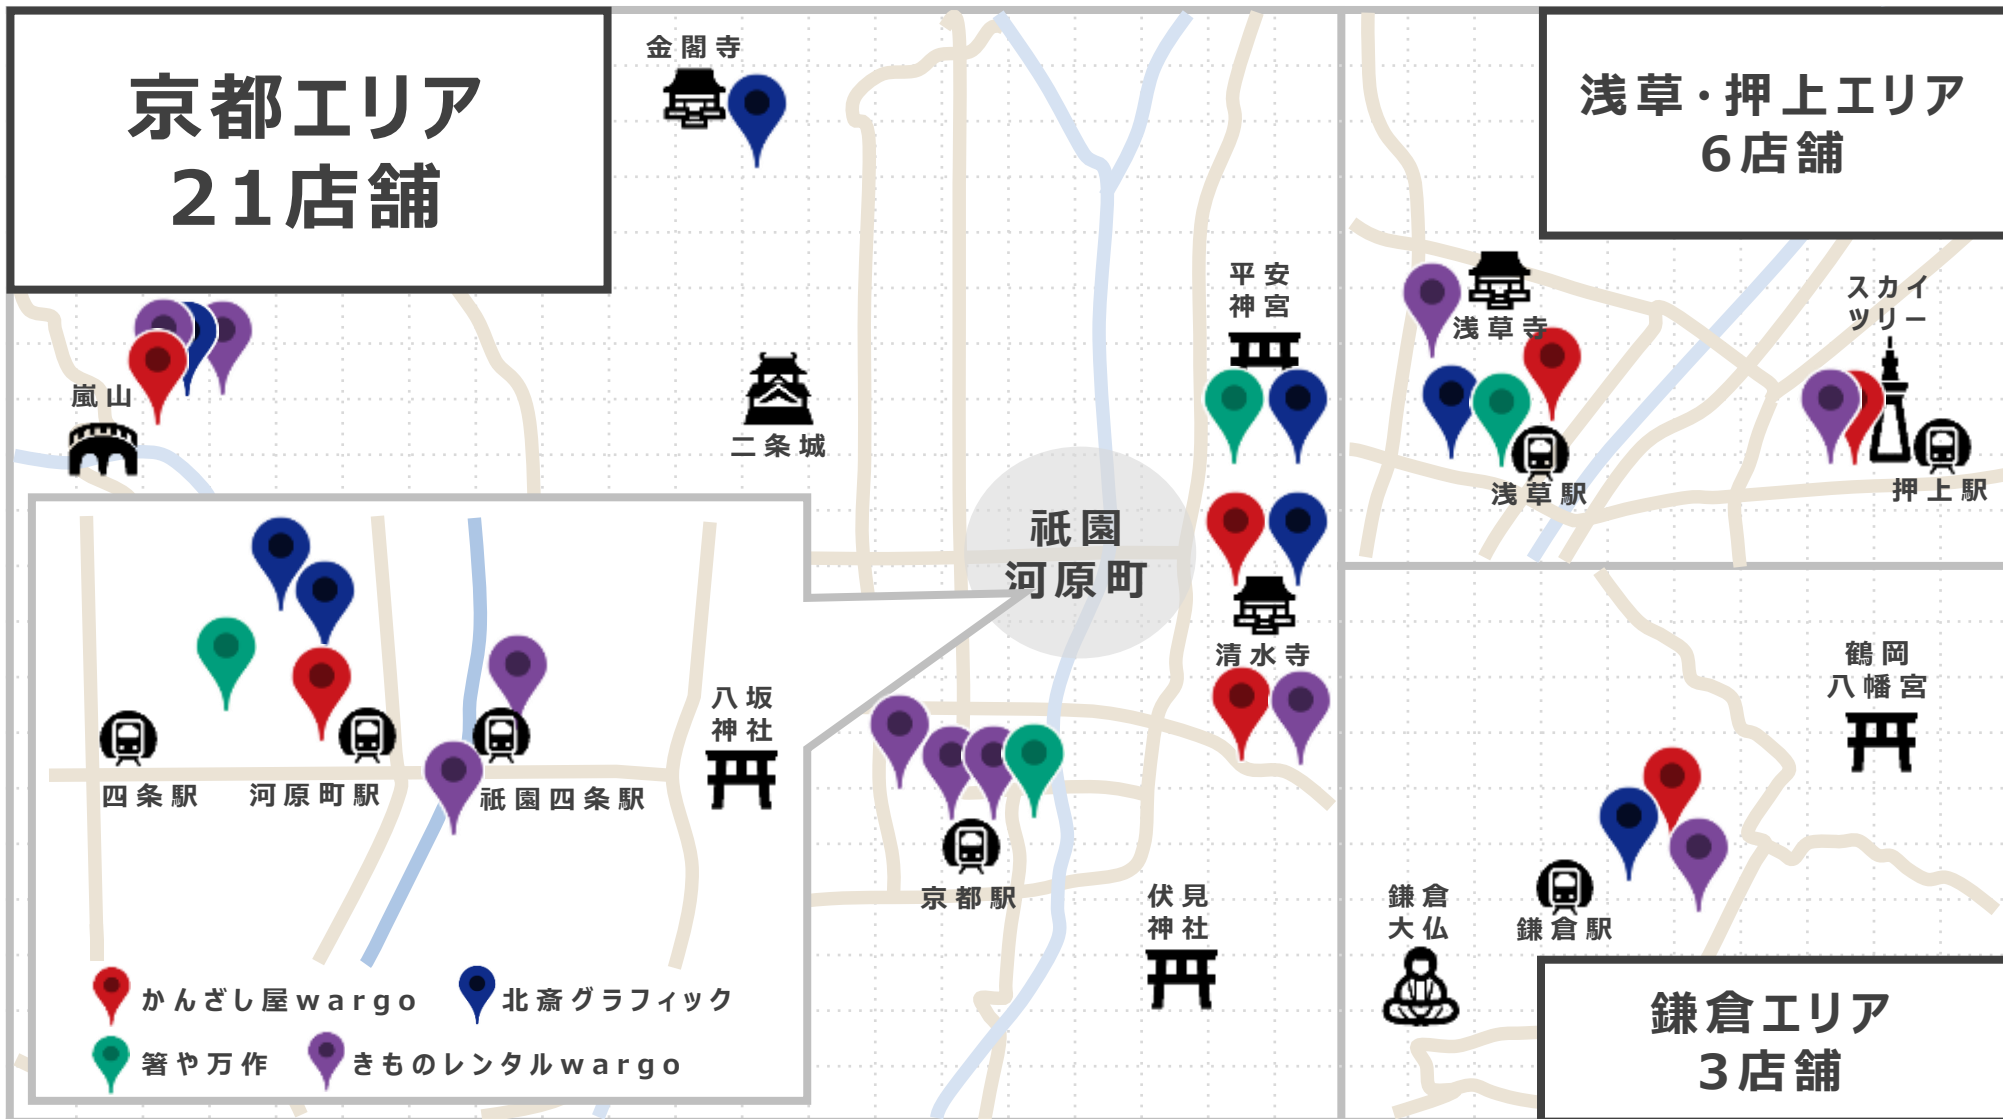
京都エリア
21店舗

金閣寺

嵐山

二条城

平安
神宮

祇園
河原町

清水寺

四条駅

河原町駅

祇園四条駅

八坂
神社

京都駅

伏見
神社

かんざし屋wargo

北斎グラフィック

箸や万作

きものレンタルwargo

浅草・押上エリア
6店舗

浅草寺

スカイ
ツリー

浅草駅

押上駅

鶴岡
八幡宮

鎌倉
大仏

鎌倉駅

鎌倉エリア
3店舗